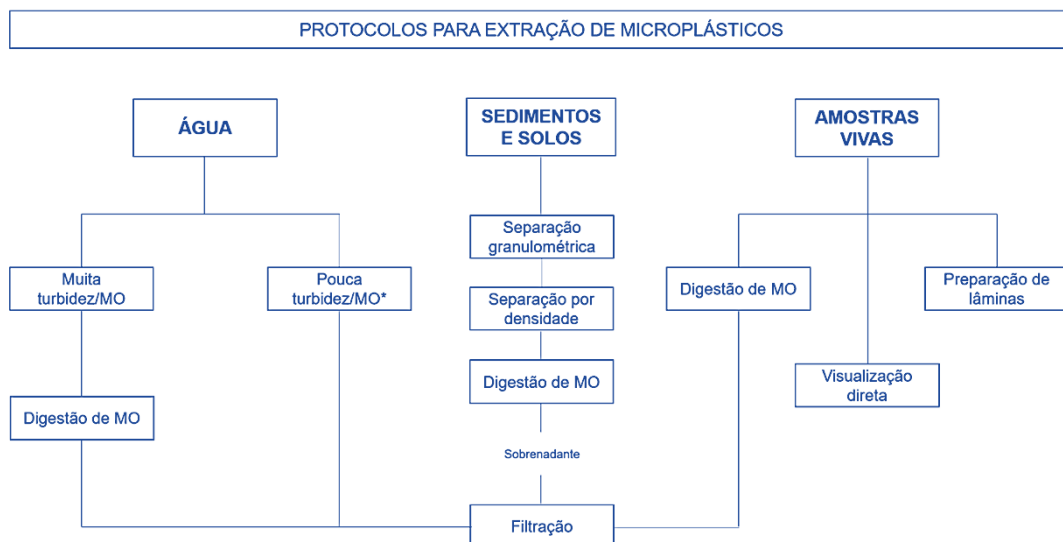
PROTOCOLOS PARA EXTRAÇÃO DE MICROPLÁSTICOS

ÁGUA

SEDIMENTOS E SOLOS

AMOSTRAS VIVAS

Muita turbidez/MO

Pouca turbidez/MO*

Digestão de MO

Separação granulométrica

Separação por densidade

Digestão de MO

Sobrenadante

Digestão de MO

Preparação de lâminas

Visualização direta

Filtração